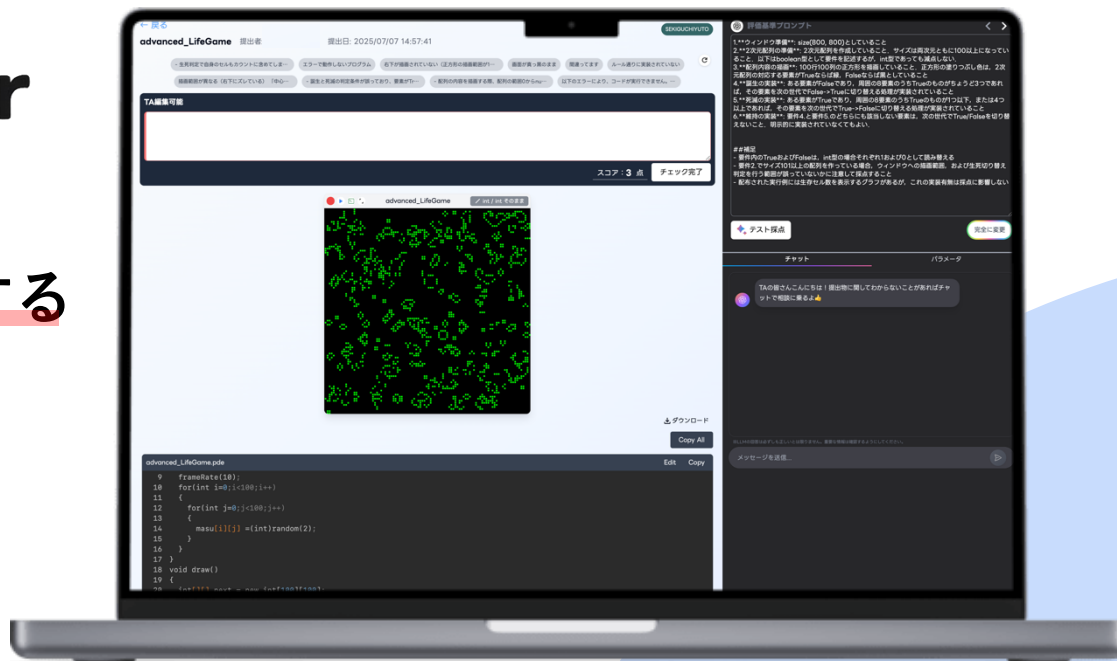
r

る

← 戻る

SEKIGUCHIYUTO

advanced_LifeGame 提出者 提出日: 2025/07/07 14:57:41

生死判定で自身のセルもカウントに含めてしま… エラーで動作しないプログラム 右下が描画されていない（正方形の描画範囲が… 画面が真っ黒のまま 間違ってます ルール通りに実装されていない

描画範囲が異なる（右下にズレている）「中心… 誕生と死滅の判定条件が誤っており、要素が「… 配列の内容を描画する際、配列の範囲のか5mu… 以下のエラーにより、コードが実行できません。…

TA編集可能

スコア：3 点 チェック完了

advanced_LifeGame

ダウンロード

Copy All

advanced_LifeGame.pde Edit Copy

9 frameRate(10);
10 for(int i=0;i<100;i++)
11 {
12 for(int j=0;j<100;j++)
13 {
14 masu[i][j] =(int)random(2);
15 }
16 }
17 }
18 void draw()
19 {
20 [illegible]

評価基準プロンプト

1.**ウィンドウ準備**: size(800, 800)としていること
2.**2次元配列の準備**: 2次元配列を作成していること、サイズは両次元ともに100以上になっていること。以下はboolean型として要件を記述するが、int型であっても減点しない。
3.**配列内容の描画**: 100行100列の正方形を描画していること、正方形の塗りつぶし色は、2次元配列の対応する要素がTrueならば緑、Falseならば黒としていること
4.**誕生の実装**: ある要素がFalseであり、周囲の8要素のうちTrueのものがちょうど3つであれば、その要素を次の世代でFalse->Trueに切り替える処理が実装されていること
5.**死滅の実装**: ある要素がTrueであり、周囲の8要素のうちTrueのものが1つ以下、または4つ以上であれば、その要素を次の世代でTrue->Falseに切り替える処理が実装されていること
6.**維持の実装**: 要件4.と要件5.のどちらにも該当しない要素は、次の世代でTrue/Falseを切り替えないこと、明示的に実装されていなくてもよい。

##補足
- 要件内のTrueおよびFalseは、int型の場合それぞれ1および0として読み替える
- 要件2.でサイズ101以上の配列を作っている場合、ウィンドウへの描画範囲、および生死切り替え判定を行う範囲が誤っていないかに注意して採点すること
- 配布された実行例には生存セル数を表示するグラフがあるが、これの実装有無は採点に影響しない

テスト採点 完全に変更

チャット パラメータ

TAの皆さんこんにちは！提出物に関してわからないことがあればチャットで相談に乗るよ👍

メッセージを送信...